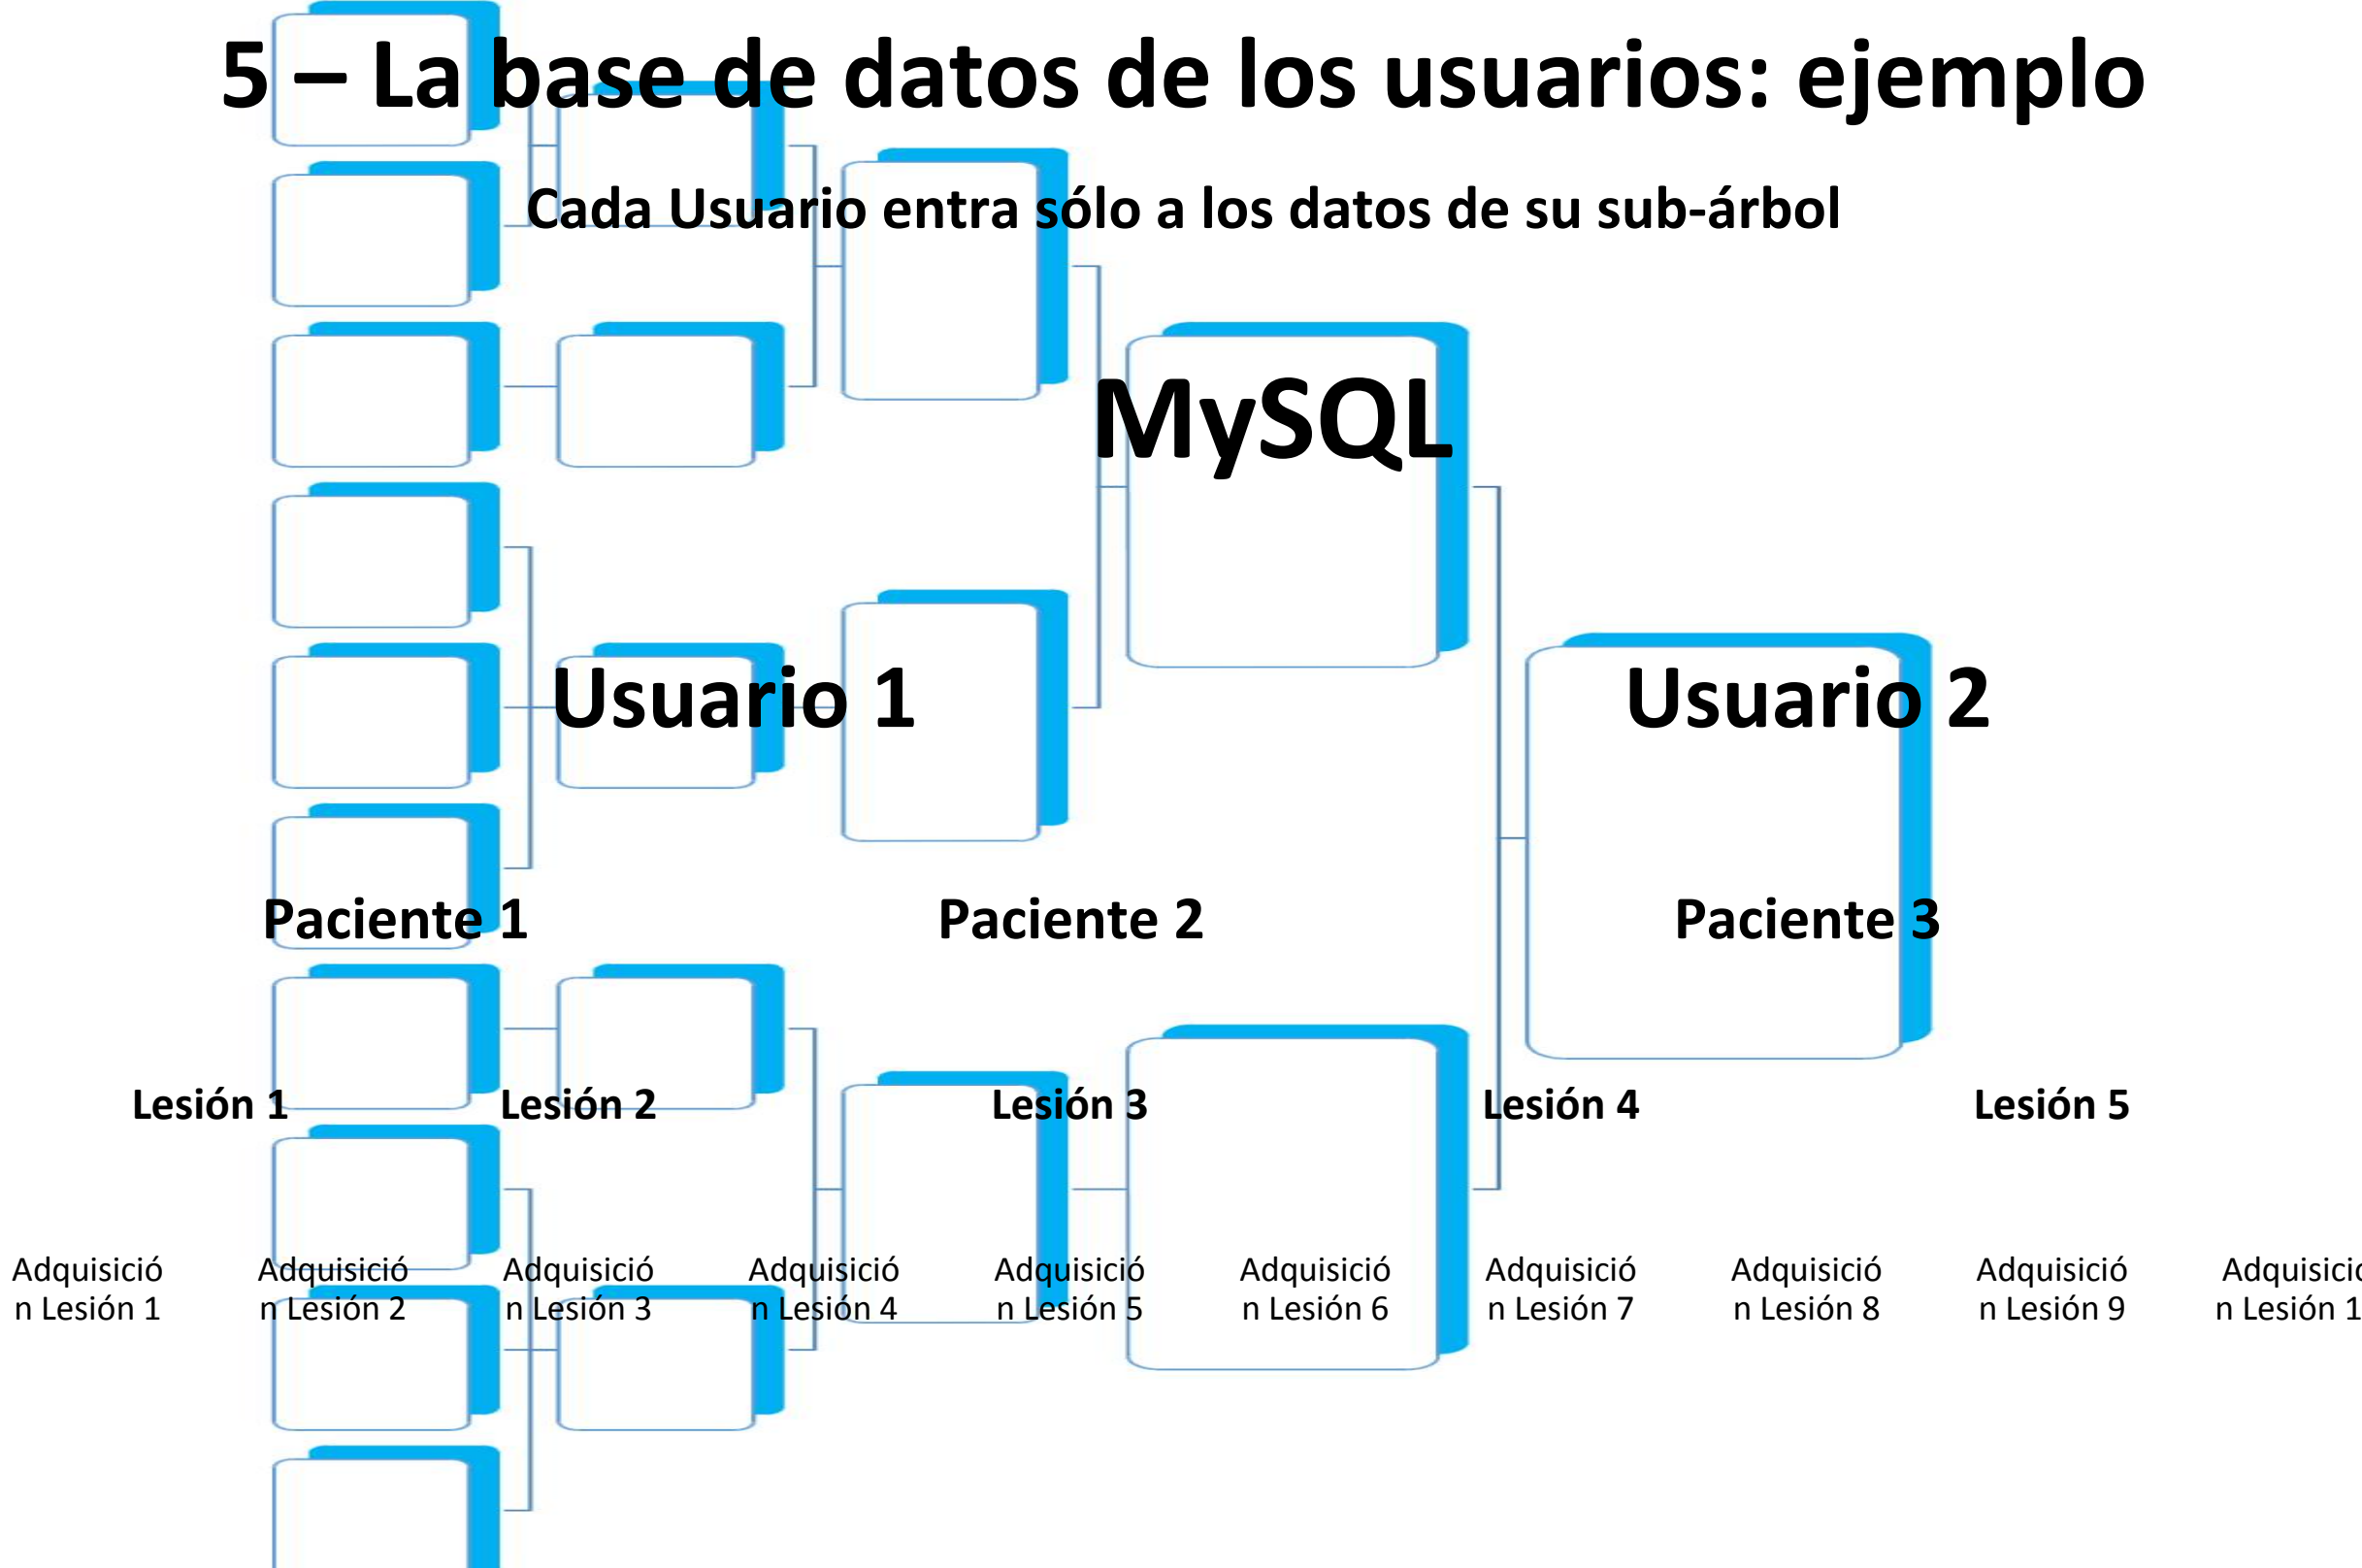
5 – La base de datos de los usuarios: ejemplo

Cada Usuario entra sólo a los datos de su sub-árbol

MySQL

Usuario 1

Usuario 2

Paciente 1

Paciente 2

Paciente 3

Lesión 1

Lesión 2

Lesión 3

Lesión 4

Lesión 5

Adquisición Lesión 1

Adquisición Lesión 2

Adquisición Lesión 3

Adquisición Lesión 4

Adquisición Lesión 5

Adquisición Lesión 6

Adquisición Lesión 7

Adquisición Lesión 8

Adquisición Lesión 9

Adquisici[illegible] n Lesión 1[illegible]